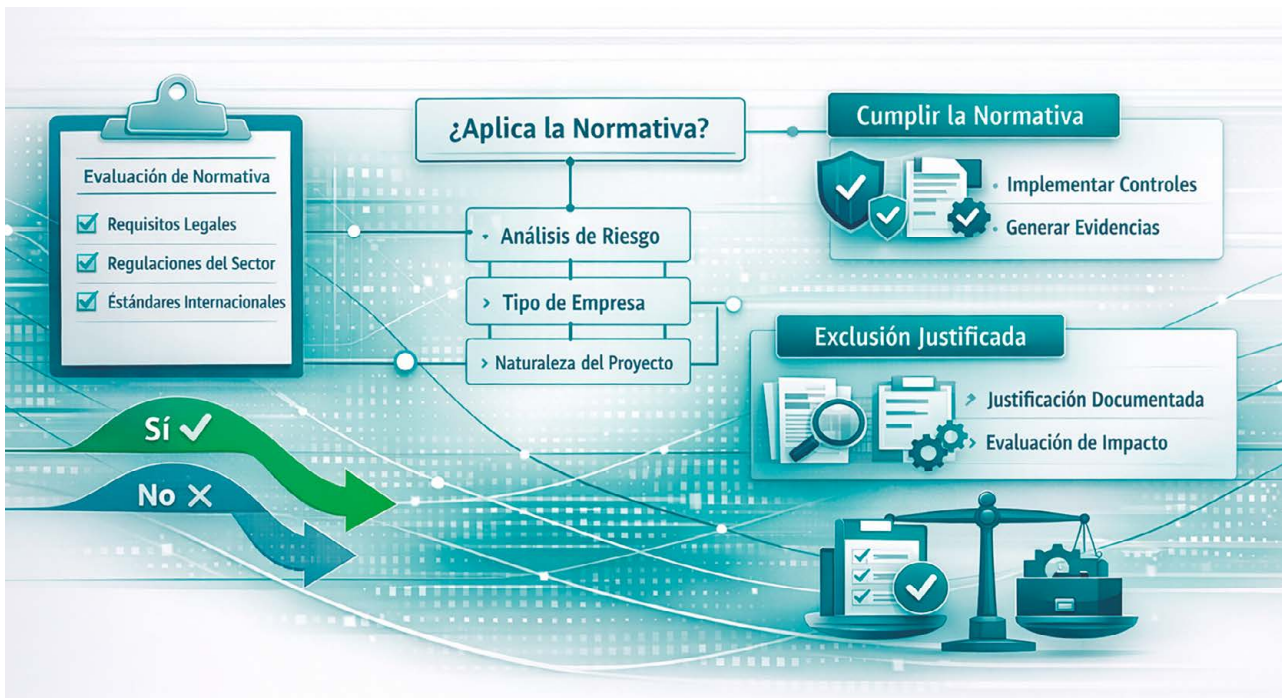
Evaluación de Normativa

Requisitos Legales

Regulaciones del Sector

Estándares Internacionales

¿Aplica la Normativa?

Análisis de Riesgo

Tipo de Empresa

Naturaleza del Proyecto

Cumplir la Normativa

Implementar Controles

Generar Evidencias

Exclusión Justificada

Justificación Documentada

Evaluación de Impacto

Sí ✓

No ✕